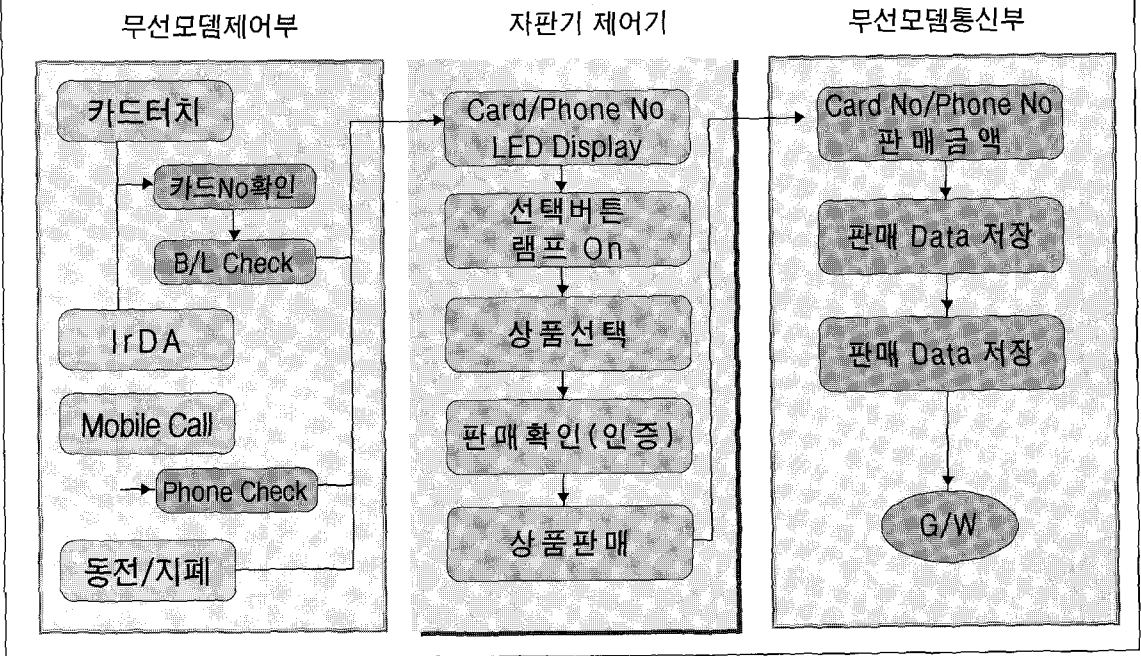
무선모뎀제어부

카드터치

카드No확인

B/L Check

IrDA

Mobile Call

Phone Check

동전/지폐

자판기 제어기

Card/Phone No LED Display

선택버튼 램프 On

상품선택

판매확인(인증)

상품판매

무선모뎀통신부

Card No/Phone No 판매금액

판매 Data 저장

판매 Data 저장

G/W